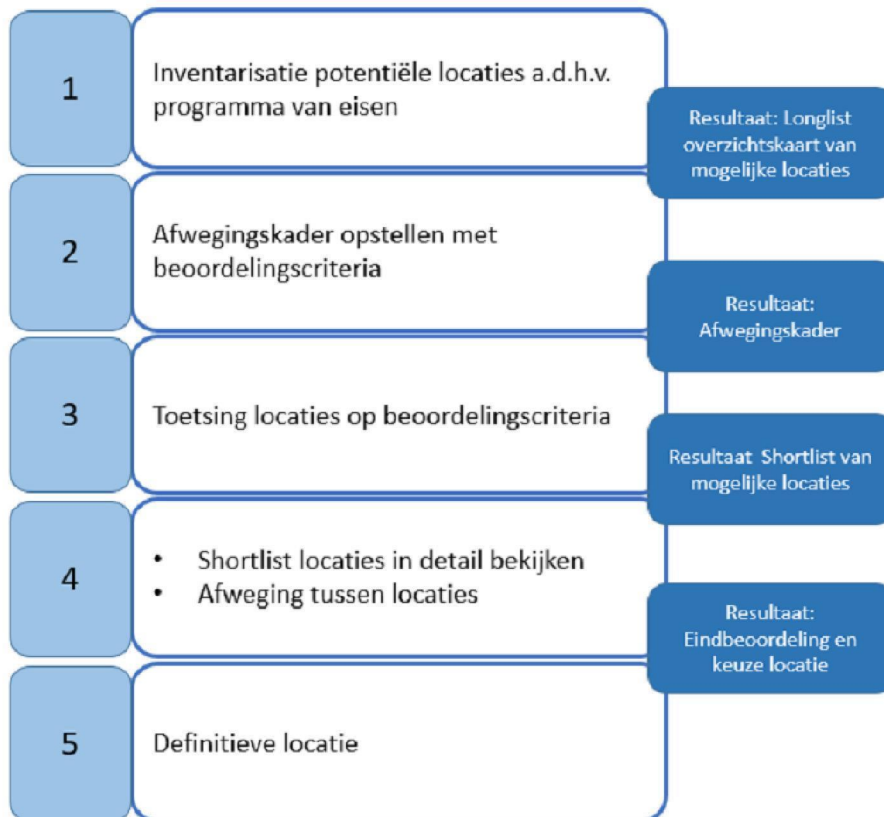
1

Inventarisatie potentiële locaties a.d.h.v. programma van eisen

Resultaat: Longlist overzichtskaart van mogelijke locaties

2

Afwegingskader opstellen met beoordelingscriteria

Resultaat: Afwegingskader

3

Toetsing locaties op beoordelingscriteria

Resultaat Shortlist van mogelijke locaties

4

• Shortlist locaties in detail bekijken
• Afweging tussen locaties

Resultaat: Eindbeoordeling en keuze locatie

5

Definitieve locatie